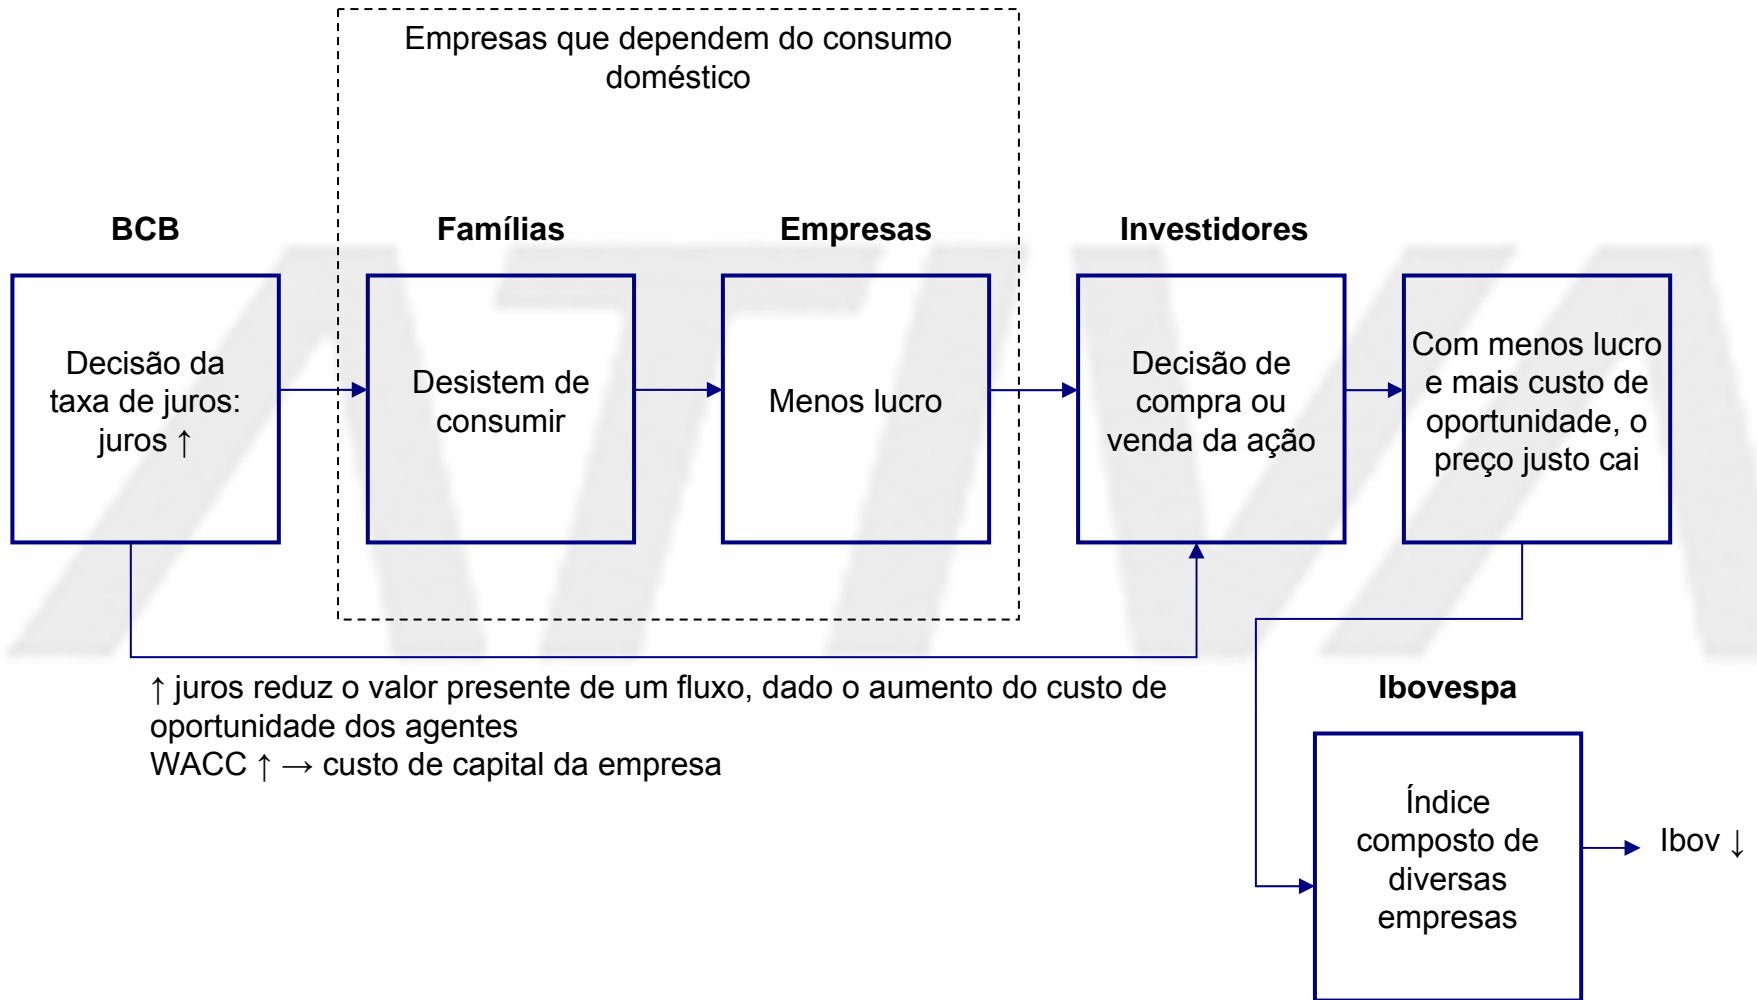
Empresas que dependem do consumo doméstico

BCB

Decisão da taxa de juros: juros ↑

Famílias

Desistem de consumir

Empresas

Menos lucro

Investidores

Decisão de compra ou venda da ação

Com menos lucro e mais custo de oportunidade, o preço justo cai

↑ juros reduz o valor presente de um fluxo, dado o aumento do custo de oportunidade dos agentes
WACC ↑ → custo de capital da empresa

Ibovespa

Índice composto de diversas empresas

Ibov ↓